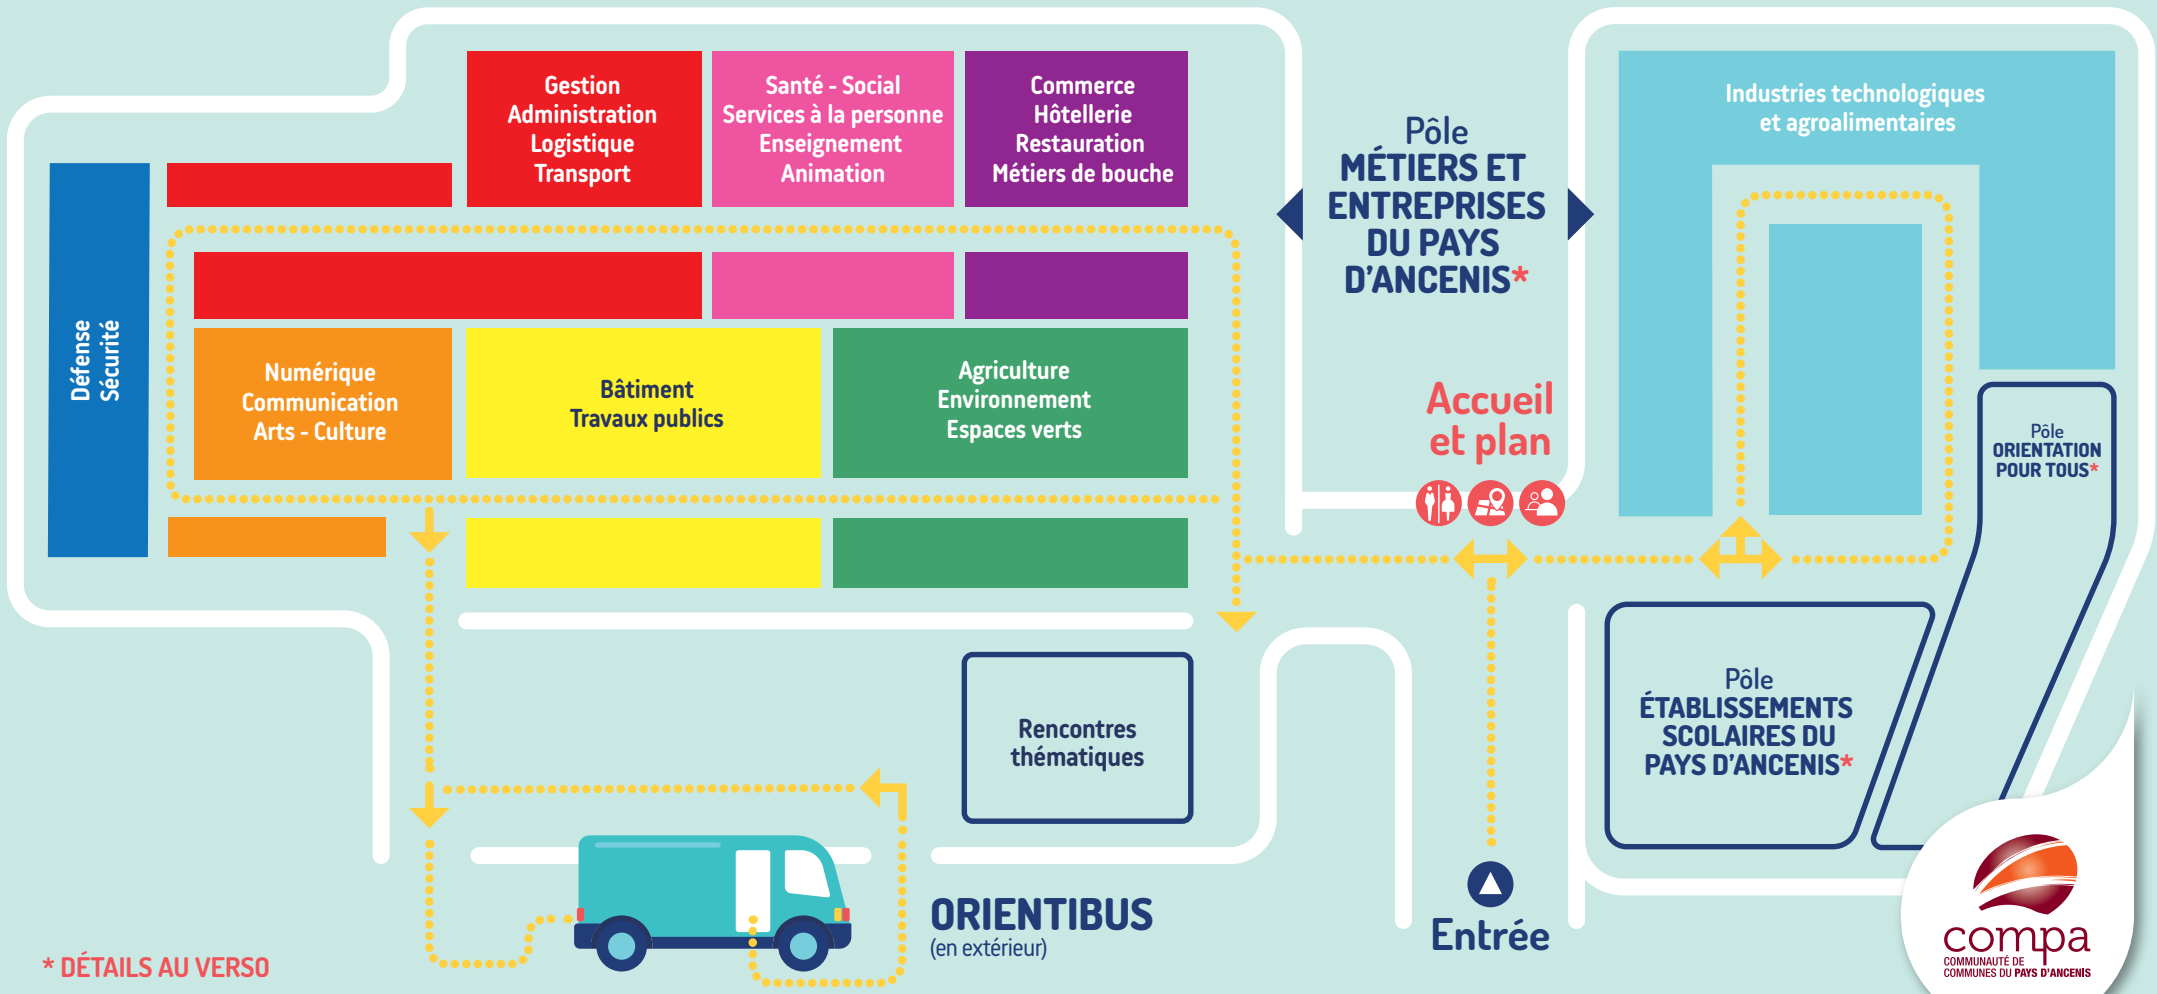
Gestion
Administration
Logistique
Transport

Santé - Social
Services à la personne
Enseignement
Animation

Commerce
Hôtellerie
Restauration
Métiers de bouche

Pôle
MÉTIERS ET ENTREPRISES DU PAYS D'ANCENIS*

Industries technologiques et agroalimentaires

Défense
Sécurité

Numérique
Communication
Arts - Culture

Bâtiment
Travaux publics

Agriculture
Environnement
Espaces verts

Accueil et plan

Pôle
ORIENTATION POUR TOUS*

Pôle
ÉTABLISSEMENTS SCOLAIRES DU PAYS D'ANCENIS*

Rencontres thématiques

ORIENTIBUS
(en extérieur)

Entrée

* DÉTAILS AU VERSO

compa
COMMUNAUTÉ DE COMMUNES DU PAYS D'ANCENIS